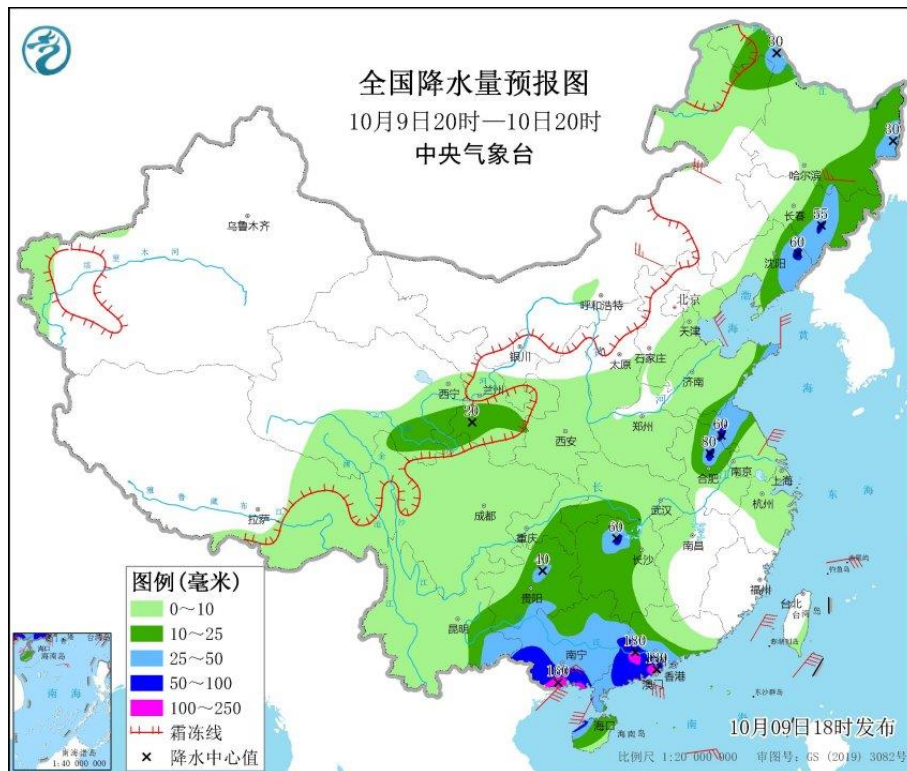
全国降水量预报图
10月9日20时—10日20时
中央气象台

30
30
哈尔滨
长春
55
60
沈阳
乌鲁木齐
呼和浩特
北京
天津
银川
太原
石家庄
济南
西宁
兰州
20
西安
郑州
60
80
合肥
南京
上海
杭州
拉萨
成都
武汉
60
重庆
40
长沙
南昌
福州
台北
贵阳
昆明
南宁
180
130
160
香港
澳门
海口

图例（毫米）
0～10
10～25
25～50
50～100
100～250
霜冻线
降水中心值

南海诸岛
1:40 000 000

比例尺 1:20 000 000 审图号：GS（2019）3082号
10月09日18时发布